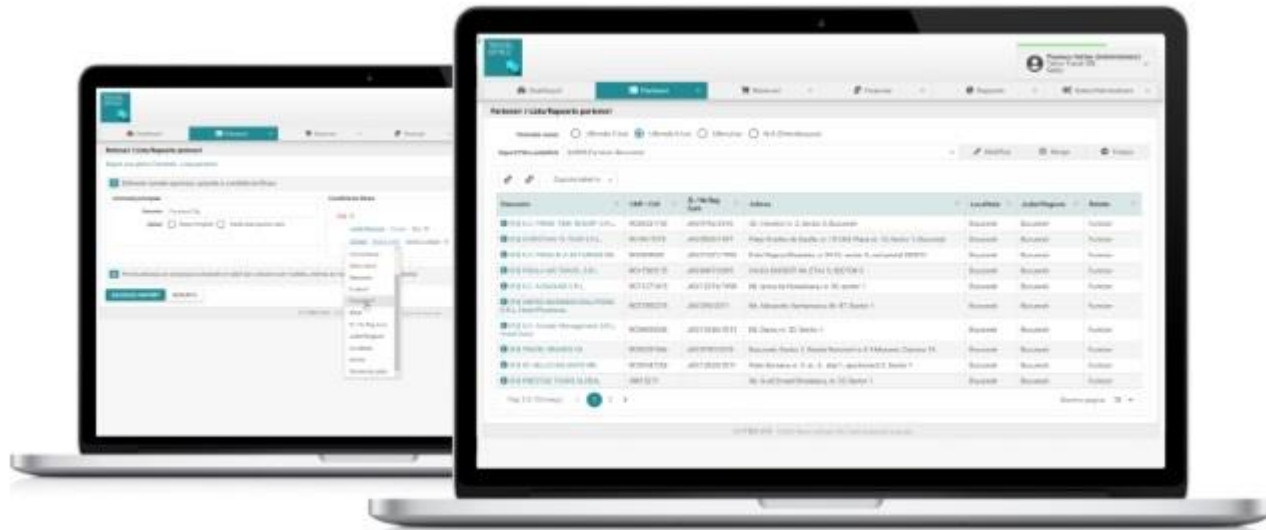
Parteneri / Lista Rapoarte parteneri

Dashboard | Parteneri | Bunuri | Financiar | Rapoarte

| Denumire | CUI / CNP | Nr. Reg. Com. | Adresa | Localitate | Judet/Regiune | Relatie |
|---|---|---|---|---|---|---|
| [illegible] | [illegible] | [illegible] | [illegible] | Bucuresti | Bucuresti | Furnizor |
| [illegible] | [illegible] | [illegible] | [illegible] | Bucuresti | Bucuresti | Furnizor |
| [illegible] | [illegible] | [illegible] | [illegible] | Bucuresti | Bucuresti | Furnizor |
| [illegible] | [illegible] | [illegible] | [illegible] | Bucuresti | Bucuresti | Furnizor |
| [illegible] | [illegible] | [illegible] | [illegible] | Bucuresti | Bucuresti | Furnizor |
| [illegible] | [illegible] | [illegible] | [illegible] | Bucuresti | Bucuresti | Furnizor |
| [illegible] | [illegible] | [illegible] | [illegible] | Bucuresti | Bucuresti | Furnizor |
| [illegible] | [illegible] | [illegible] | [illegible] | Bucuresti | Bucuresti | Furnizor |
| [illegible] | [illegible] | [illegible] | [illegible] | Bucuresti | Bucuresti | Furnizor |
| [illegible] | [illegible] | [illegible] | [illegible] | Bucuresti | Bucuresti | Furnizor |

1 2 3

Parteneri / Lista Rapoarte parteneri

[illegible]